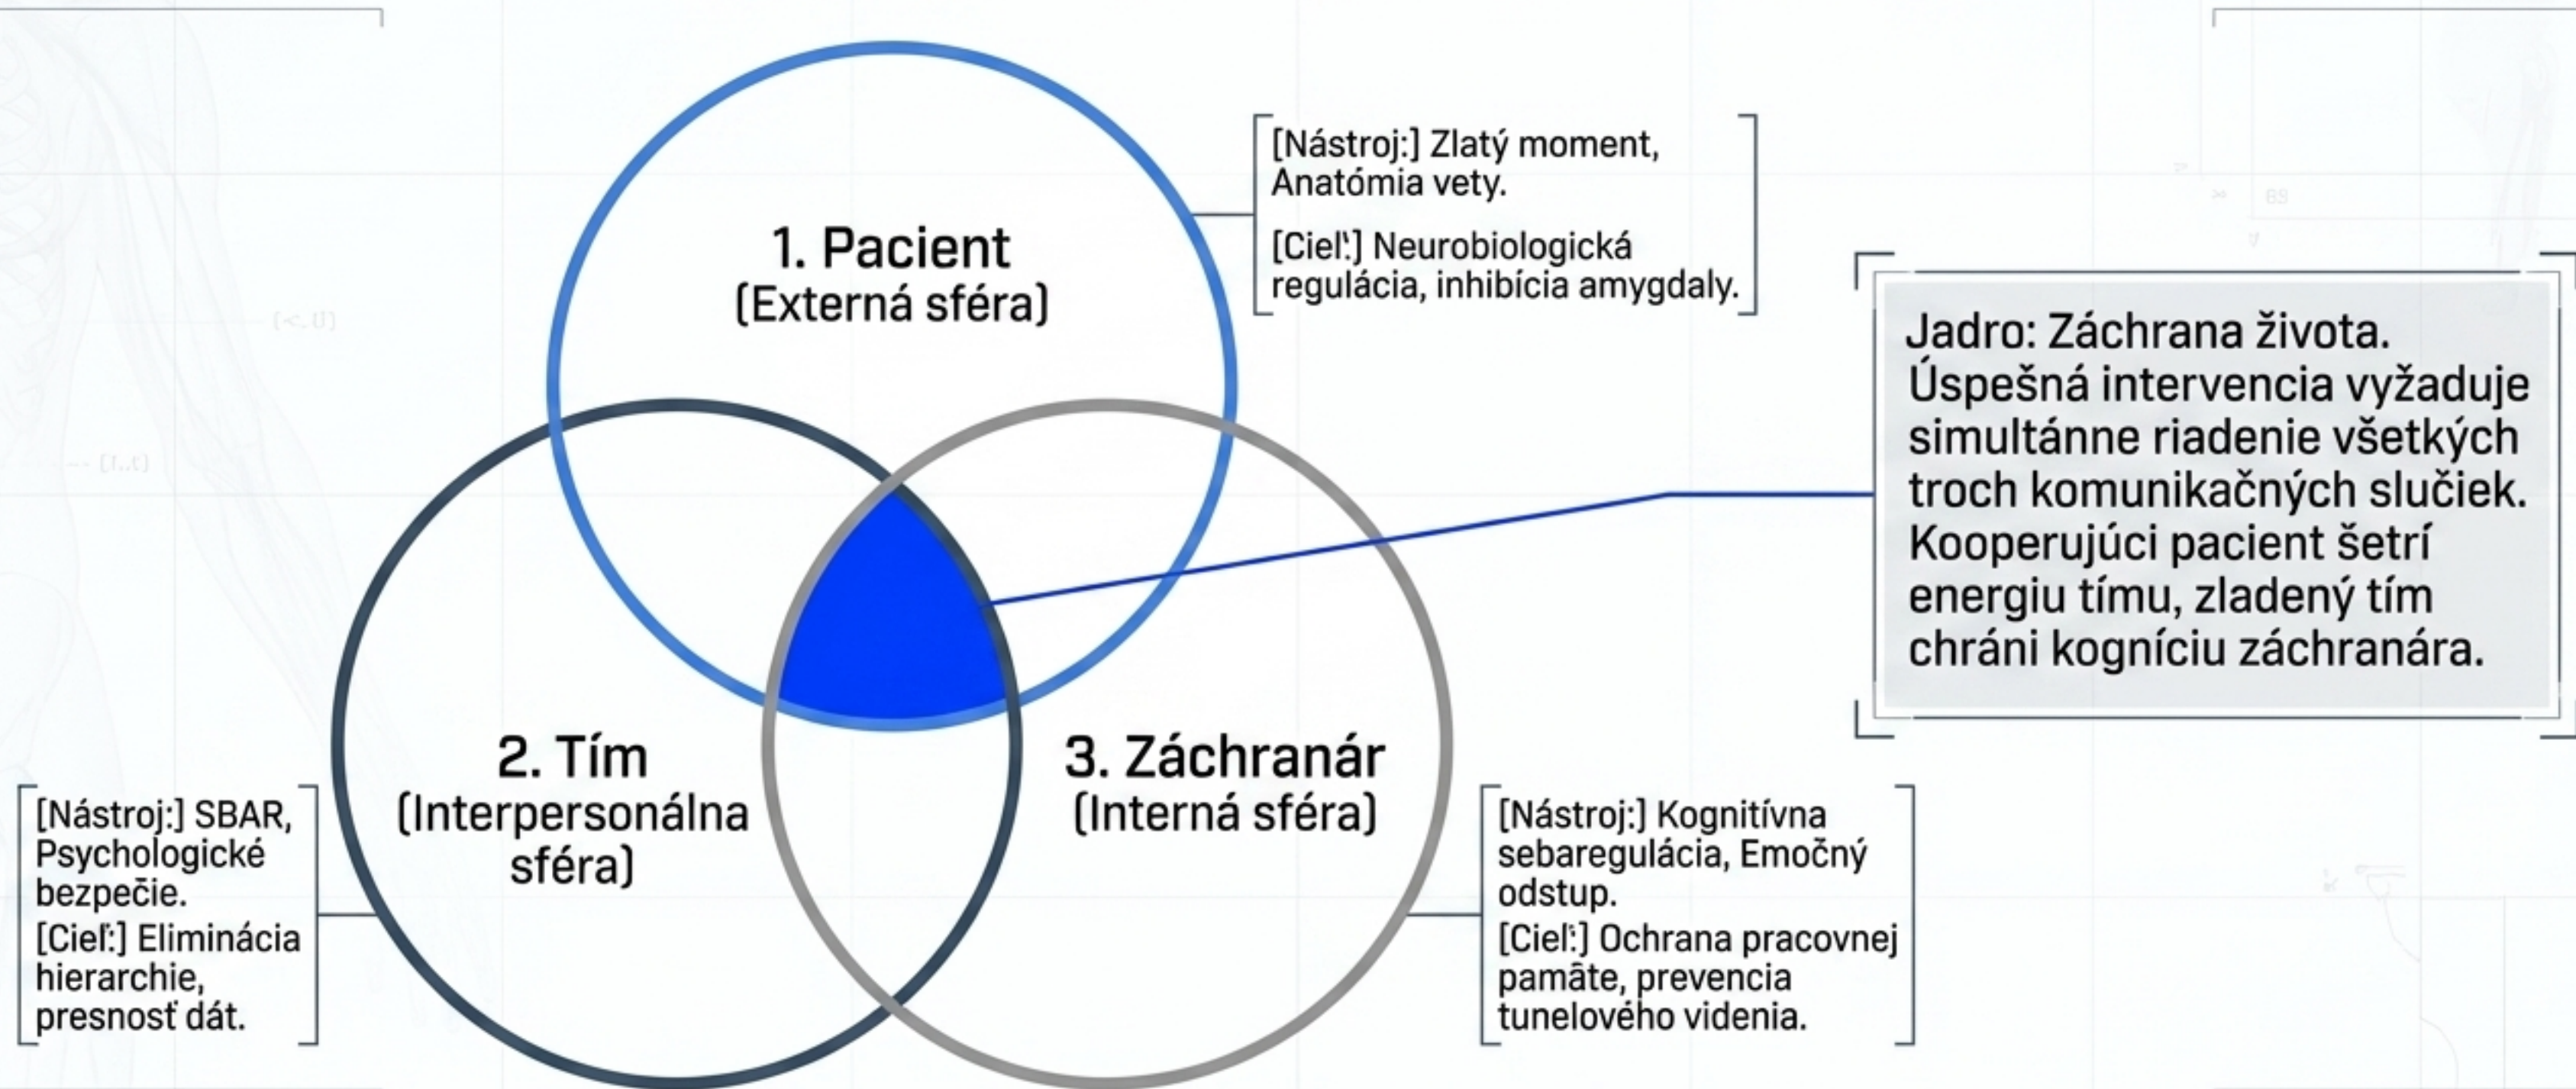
1. Pacient
(Externá sféra)

[Nástroj:] Zlatý moment, Anatómia vety.

[Cieľ:] Neurobiologická regulácia, inhibícia amygdaly.

Jadro: Záchrana života. Úspešná intervencia vyžaduje simultánne riadenie všetkých troch komunikačných slučiek. Kooperujúci pacient šetrí energiu tímu, zladený tím chráni kogníciu záchranára.

2. Tím
(Interpersonálna sféra)

[Nástroj:] SBAR, Psychologické bezpečie.
[Cieľ:] Eliminácia hierarchie, presnosť dát.

3. Záchranár
(Interná sféra)

[Nástroj:] Kognitívna sebaregulácia, Emočný odstup.
[Cieľ:] Ochrana pracovnej pamäte, prevencia tunelového videnia.